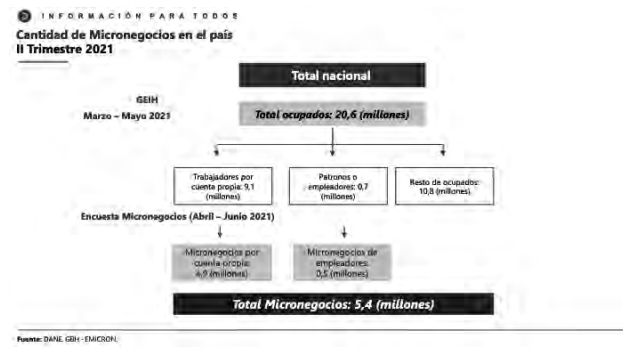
INFORMACIÓN PARA TODOS

Cantidad de Micronegocios en el país
II Trimestre 2021

Total nacional

GEIH
Marzo – Mayo 2021

Total ocupados: 20,6 (millones)

Trabajadores por cuenta propia: 9,1 (millones)

Patronos o empleadores: 0,7 (millones)

Resto de ocupados: 10,8 (millones)

Encuesta Micronegocios (Abril – Junio 2021)

Micronegocios por cuenta propia: 4,9 (millones)

Micronegocios de empleadores: 0,5 (millones)

Total Micronegocios: 5,4 (millones)

Fuente: DANE. GEIH - EMICRON.